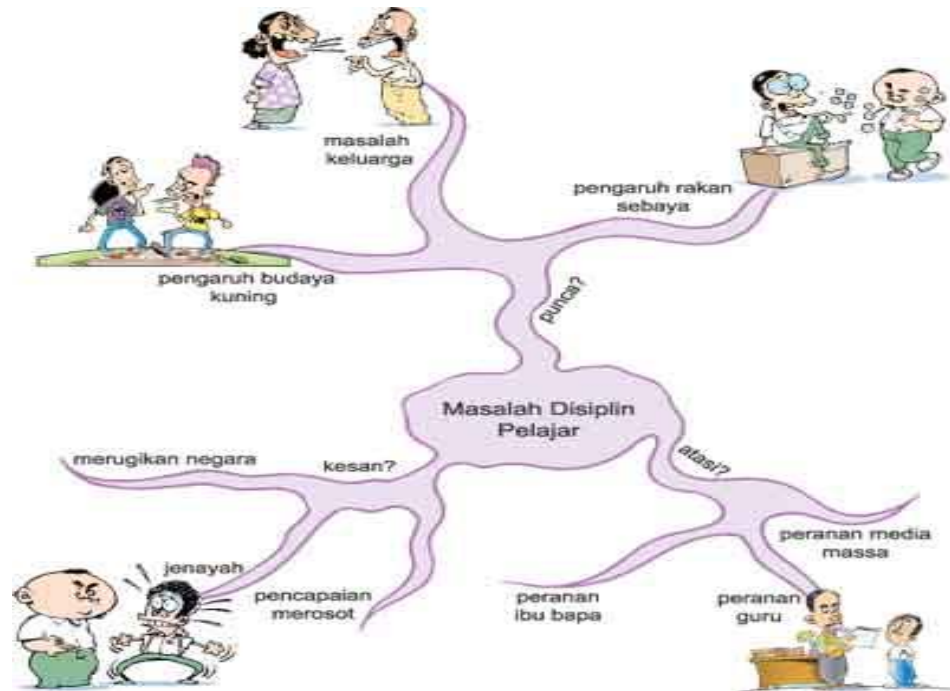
masalah keluarga

pengaruh rakan sebaya

pengaruh budaya kuning

punca?

Masalah Disiplin Pelajar

merugikan negara

kesan?

atasi?

jenayah

pencapaian merosot

peranan ibu bapa

peranan media massa

peranan guru